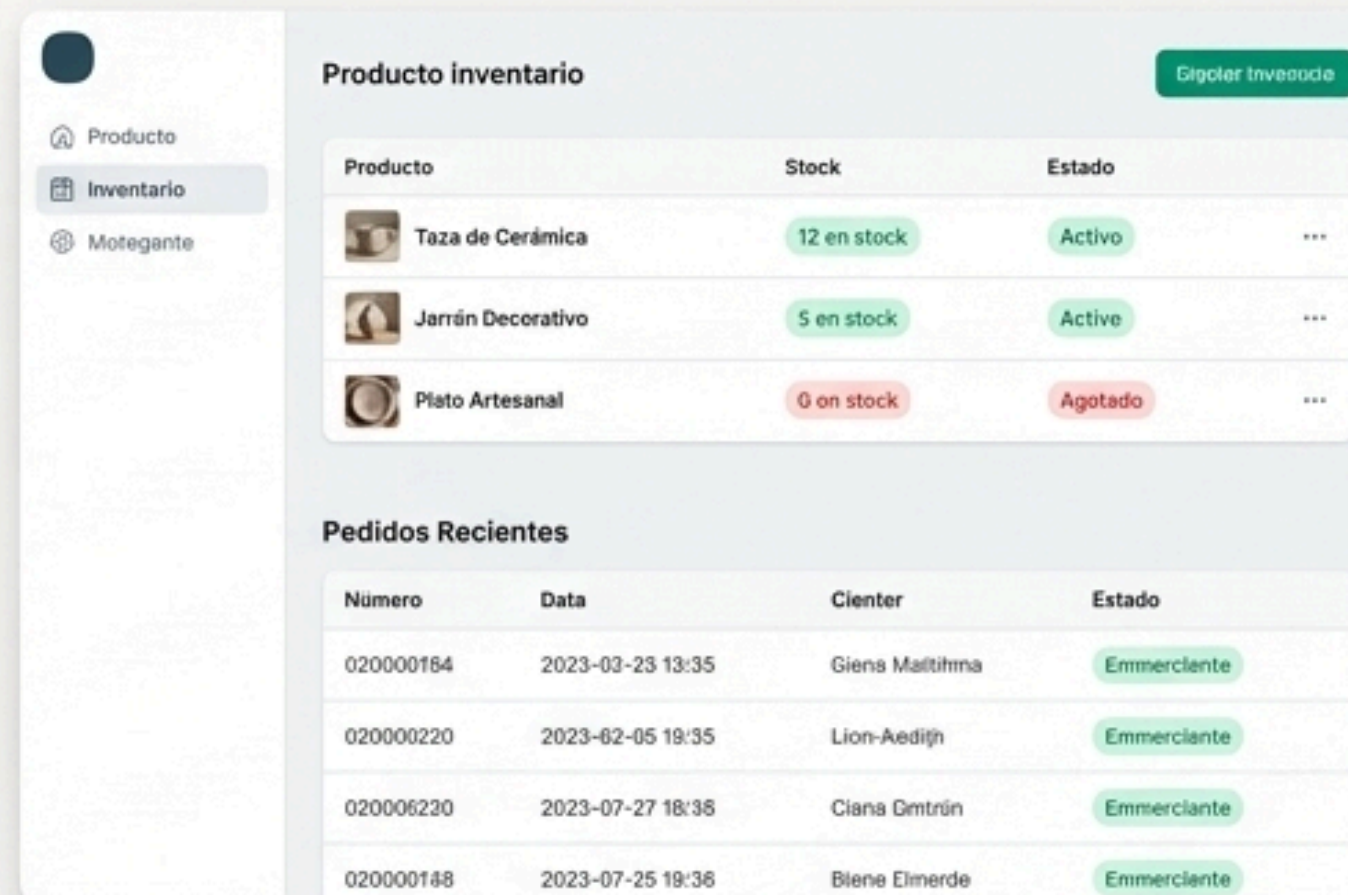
Producto

Inventario

Motegante

Producto inventario

Gigoler Inveoocle

| Producto | Stock | Estado | |
|---|---|---|---|
| Taza de Cerámica | 12 en stock | Activo | ··· |
| Jarrán Decorativo | 5 en stock | Active | ··· |
| Plato Artesanal | 0 on stock | Agotado | ··· |

Pedidos Recientes

| Número | Data | Cienter | Estado |
|---|---|---|---|
| 020000184 | 2023-03-23 13:35 | Giens Maltihma | Emmerciente |
| 020000220 | 2023-62-05 19:35 | Lion-Aediŋh | Emmerciante |
| 020006230 | 2023-07-27 18:38 | Ciana Gmtrún | Emmerciante |
| 020000148 | 2023-07-25 19:36 | Blene Elmerde | Emmerciente |